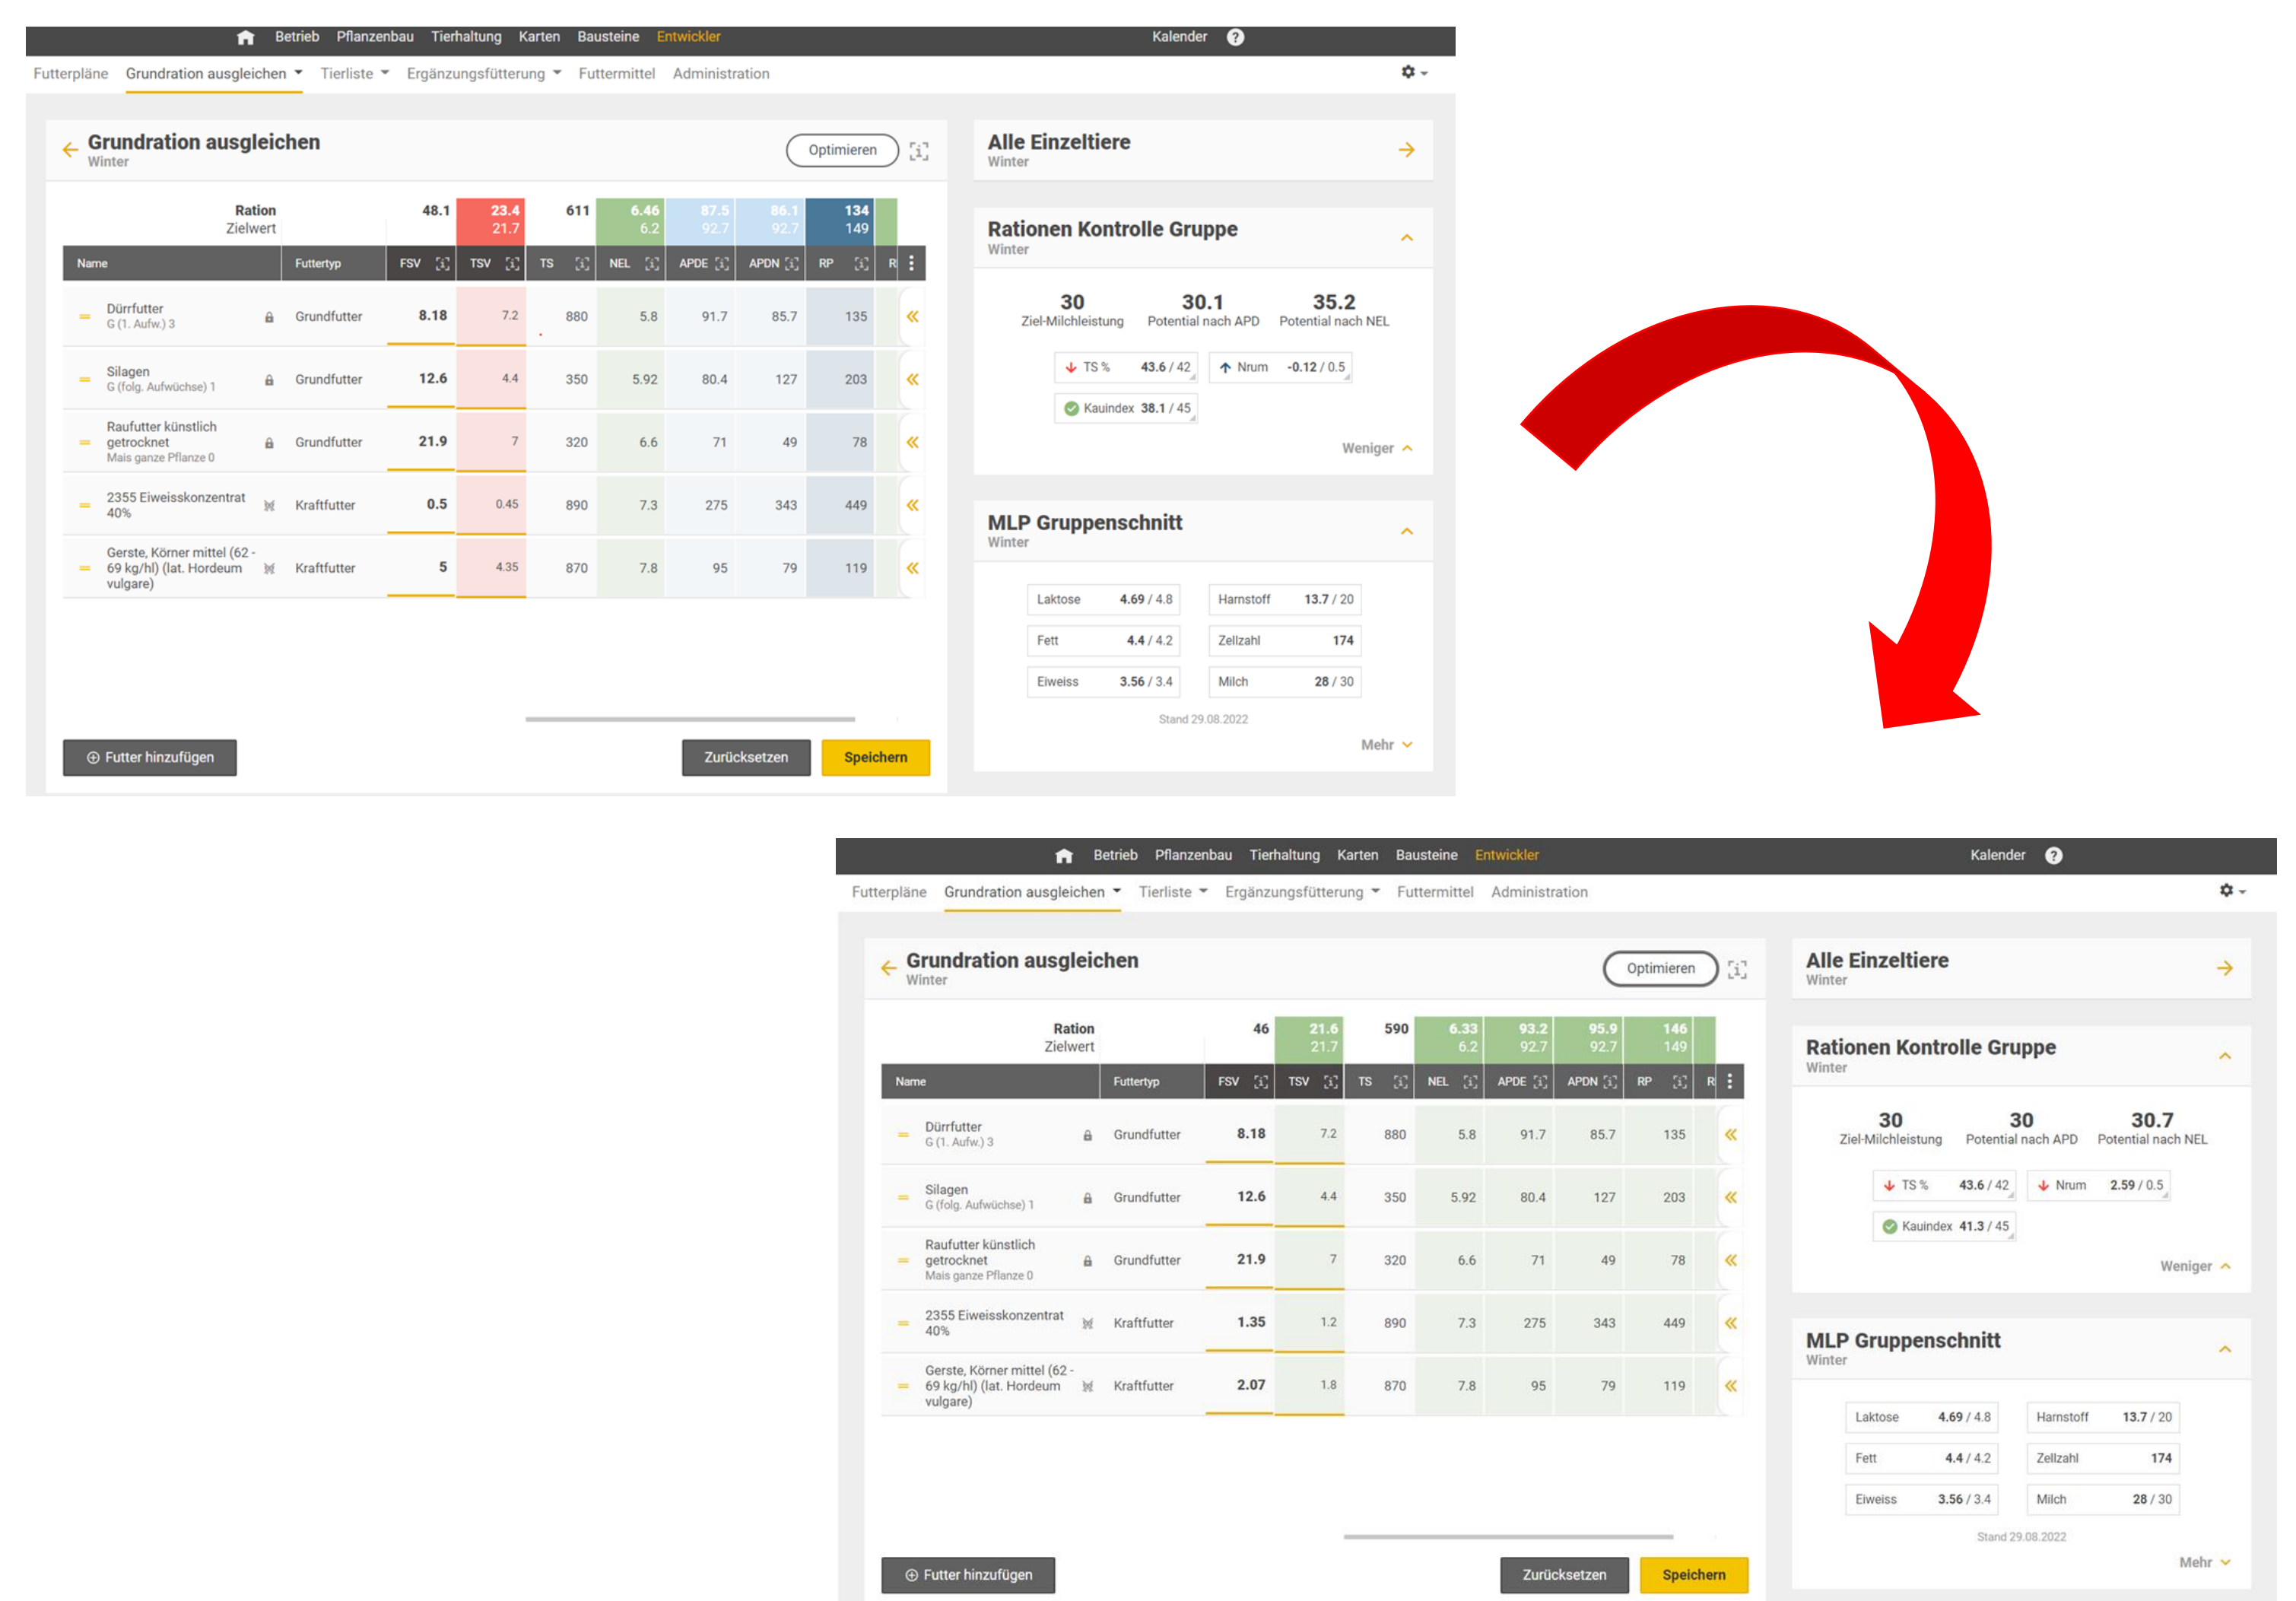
Betrieb Pflanzenbau Tierhaltung Karten Bausteine Entwickler Kalender ?

Futterpläne Grundration ausgleichen Tierliste Ergänzungsfütterung Futtermittel Administration

Grundration ausgleichen
Winter

Optimieren

| | Ration / Zielwert | 48.1 | 23.4 / 21.7 | 611 | 6.46 / 6.2 | 87.5 / 92.7 | 86.1 / 92.7 | 134 / 149 |
|---|---|---|---|---|---|---|---|---|
| Name | Futtertyp | FSV | TSV | TS | NEL | APDE | APDN | RP |
| Dürrfutter G (1. Aufw.) 3 | Grundfutter | 8.18 | 7.2 | 880 | 5.8 | 91.7 | 85.7 | 135 |
| Silagen G (folg. Aufwüchse) 1 | Grundfutter | 12.6 | 4.4 | 350 | 5.92 | 80.4 | 127 | 203 |
| Raufutter künstlich getrocknet Mais ganze Pflanze 0 | Grundfutter | 21.9 | 7 | 320 | 6.6 | 71 | 49 | 78 |
| 2355 Eiweisskonzentrat 40% | Kraftfutter | 0.5 | 0.45 | 890 | 7.3 | 275 | 343 | 449 |
| Gerste, Körner mittel (62 - 69 kg/hl) (lat. Hordeum vulgare) | Kraftfutter | 5 | 4.35 | 870 | 7.8 | 95 | 79 | 119 |

Futter hinzufügen
Zurücksetzen
Speichern

Alle Einzeltiere
Winter

Rationen Kontrolle Gruppe
Winter

30 Ziel-Milchleistung
30.1 Potential nach APD
35.2 Potential nach NEL

TS % 43.6 / 42
Nrum -0.12 / 0.5
Kauindex 38.1 / 45

Weniger

MLP Gruppenschnitt
Winter

Laktose 4.69 / 4.8
Harnstoff 13.7 / 20
Fett 4.4 / 4.2
Zellzahl 174
Eiweiss 3.56 / 3.4
Milch 28 / 30

Stand 29.08.2022

Mehr

Betrieb Pflanzenbau Tierhaltung Karten Bausteine Entwickler Kalender ?

Futterpläne Grundration ausgleichen Tierliste Ergänzungsfütterung Futtermittel Administration

Grundration ausgleichen
Winter

Optimieren

| | Ration / Zielwert | 46 | 21.6 / 21.7 | 590 | 6.33 / 6.2 | 93.2 / 92.7 | 95.9 / 92.7 | 146 / 149 |
|---|---|---|---|---|---|---|---|---|
| Name | Futtertyp | FSV | TSV | TS | NEL | APDE | APDN | RP |
| Dürrfutter G (1. Aufw.) 3 | Grundfutter | 8.18 | 7.2 | 880 | 5.8 | 91.7 | 85.7 | 135 |
| Silagen G (folg. Aufwüchse) 1 | Grundfutter | 12.6 | 4.4 | 350 | 5.92 | 80.4 | 127 | 203 |
| Raufutter künstlich getrocknet Mais ganze Pflanze 0 | Grundfutter | 21.9 | 7 | 320 | 6.6 | 71 | 49 | 78 |
| 2355 Eiweisskonzentrat 40% | Kraftfutter | 1.35 | 1.2 | 890 | 7.3 | 275 | 343 | 449 |
| Gerste, Körner mittel (62 - 69 kg/hl) (lat. Hordeum vulgare) | Kraftfutter | 2.07 | 1.8 | 870 | 7.8 | 95 | 79 | 119 |

Futter hinzufügen
Zurücksetzen
Speichern

Alle Einzeltiere
Winter

Rationen Kontrolle Gruppe
Winter

30 Ziel-Milchleistung
30 Potential nach APD
30.7 Potential nach NEL

TS % 43.6 / 42
Nrum 2.59 / 0.5
Kauindex 41.3 / 45

Weniger

MLP Gruppenschnitt
Winter

Laktose 4.69 / 4.8
Harnstoff 13.7 / 20
Fett 4.4 / 4.2
Zellzahl 174
Eiweiss 3.56 / 3.4
Milch 28 / 30

Stand 29.08.2022

Mehr